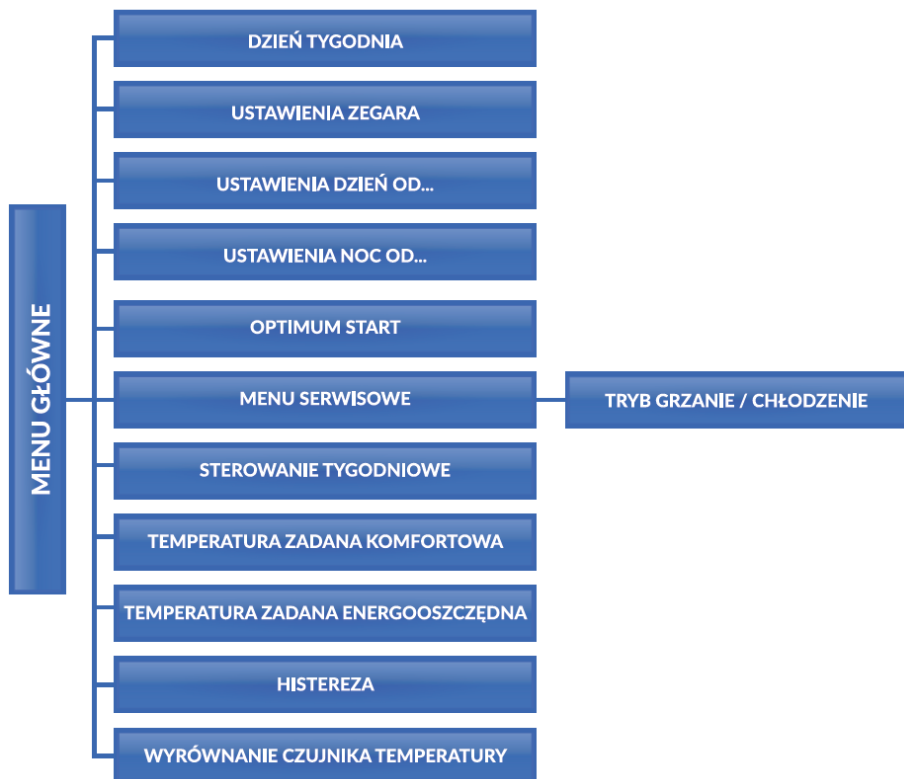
MENU GŁÓWNE

DZIEŃ TYGODNIA

USTAWIENIA ZEGARA

USTAWIENIA DZIEŃ OD...

USTAWIENIA NOC OD...

OPTIMUM START

MENU SERWISOWE

TRYB GRZANIE / CHŁODZENIE

STEROWANIE TYGODNIOWE

TEMPERATURA ZADANA KOMFORTOWA

TEMPERATURA ZADANA ENERGOOSZCZĘDNA

HISTEREZA

WYRÓWNANIE CZUJNIKA TEMPERATURY